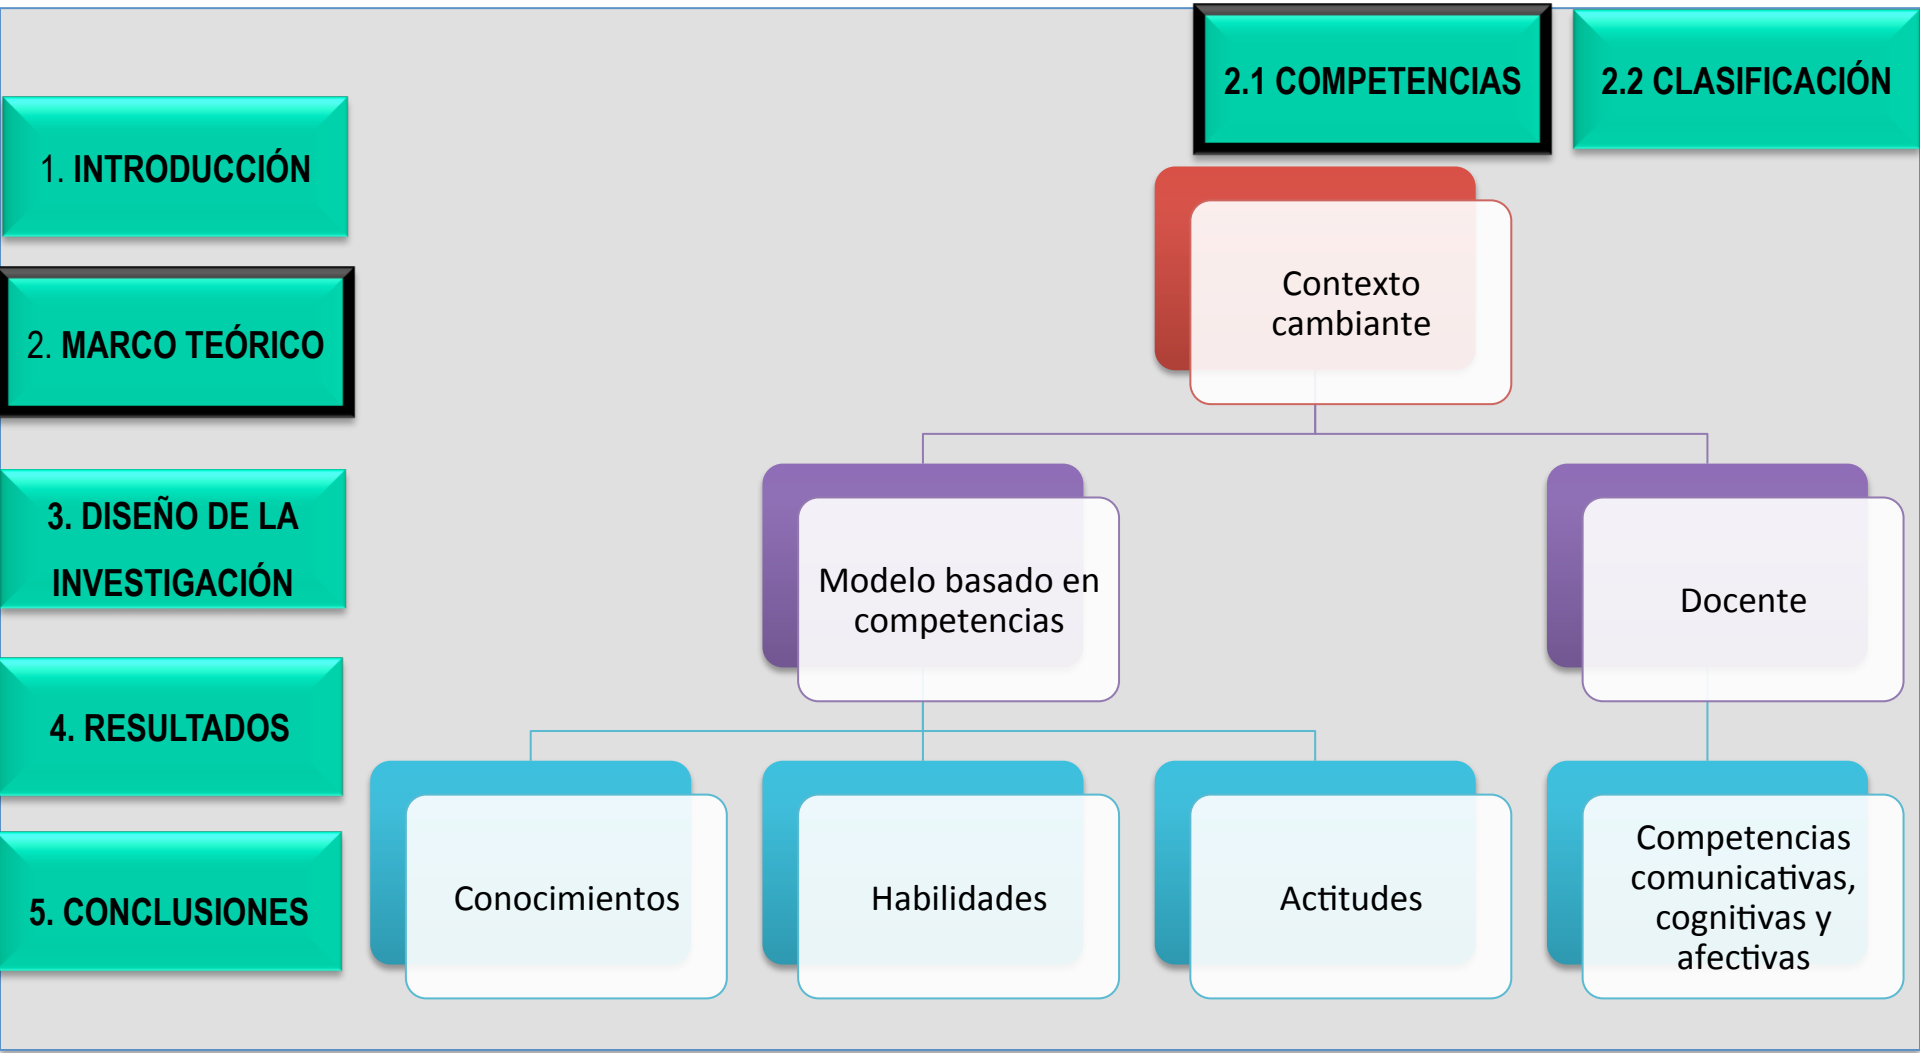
2.1 COMPETENCIAS

2.2 CLASIFICACIÓN

1. INTRODUCCIÓN

2. MARCO TEÓRICO

3. DISEÑO DE LA INVESTIGACIÓN

4. RESULTADOS

5. CONCLUSIONES

Contexto cambiante

Modelo basado en competencias

Docente

Conocimientos

Habilidades

Actitudes

Competencias comunicativas, cognitivas y afectivas